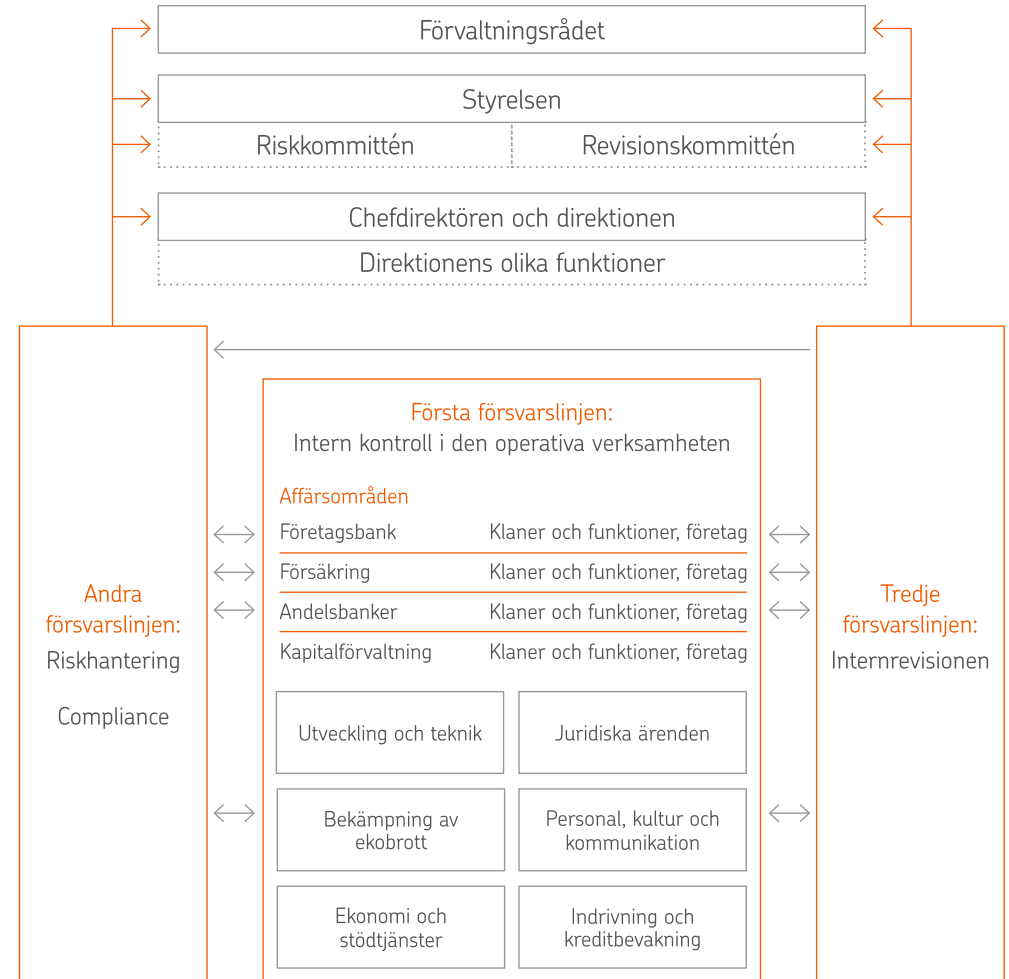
Förvaltningsrådet

Styrelsen

Riskkommittén

Revisionskommittén

Chefdirektören och direktionen

Direktionens olika funktioner

Andra försvarslinjen:
Riskhantering

Compliance

Första försvarslinjen:
Intern kontroll i den operativa verksamheten

Affärsområden

| | |
|---|---|
| Företagsbank | Klaner och funktioner, företag |
| Försäkring | Klaner och funktioner, företag |
| Andelsbanker | Klaner och funktioner, företag |
| Kapitalförvaltning | Klaner och funktioner, företag |

Utveckling och teknik

Juridiska ärenden

Bekämpning av ekobrott

Personal, kultur och kommunikation

Ekonomi och stödtjänster

Indrivning och kreditbevakning

Tredje försvarslinjen:
Internrevisionen